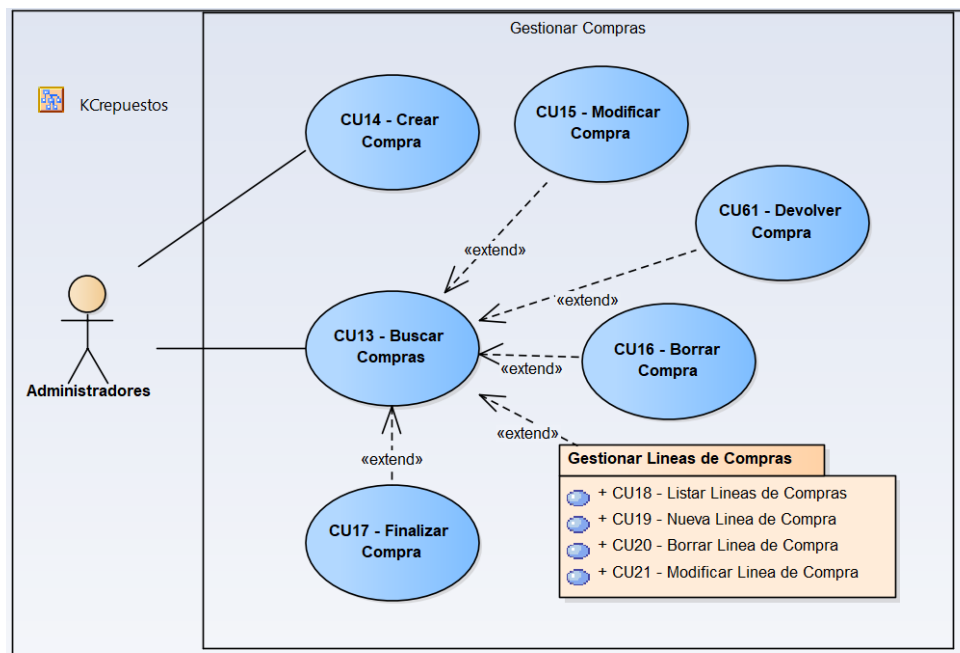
KCrepuestos

Gestionar Compras

CU14 - Crear Compra

CU15 - Modificar Compra

CU61 - Devolver Compra

«extend»

«extend»

CU13 - Buscar Compras

CU16 - Borrar Compra

«extend»

«extend»

«extend»

Administradores

CU17 - Finalizar Compra

Gestionar Lineas de Compras

+ CU18 - Listar Lineas de Compras
+ CU19 - Nueva Linea de Compra
+ CU20 - Borrar Linea de Compra
+ CU21 - Modificar Linea de Compra